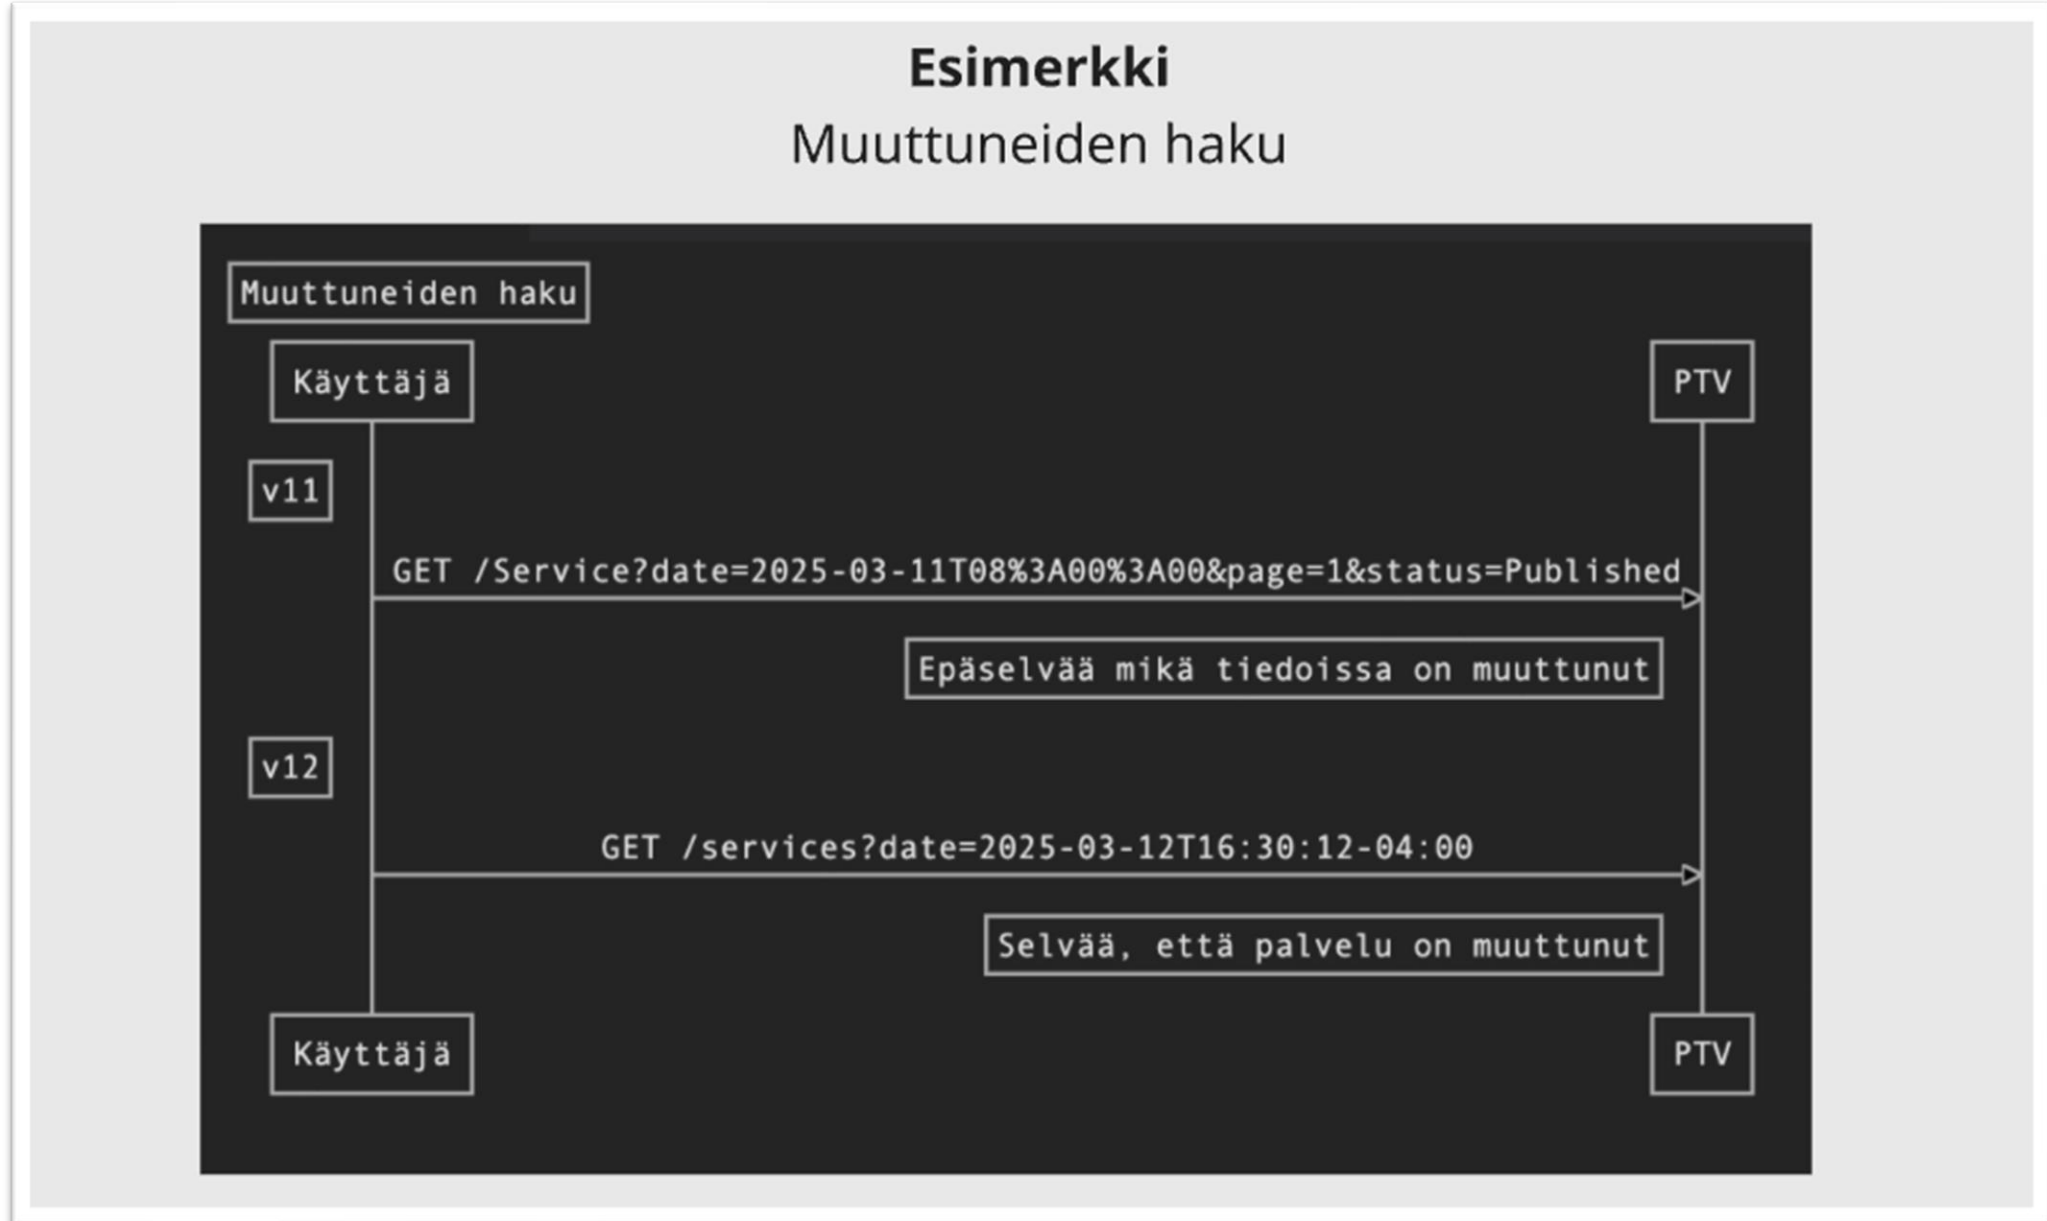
Esimerkki
Muuttuneiden haku

Muuttuneiden haku

Käyttäjä

PTV

v11

GET /Service?date=2025-03-11T08%3A00%3A00&page=1&status=Published

Epäselvää mikä tiedoissa on muuttunut

v12

GET /services?date=2025-03-12T16:30:12-04:00

Selvää, että palvelu on muuttunut

Käyttäjä

PTV